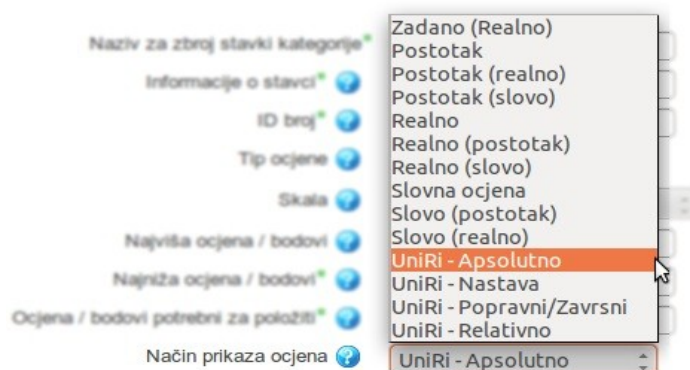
Naziv za zbroj stavki kategorije*
Informacije o stavci*
ID broj*
Tip ocjene
Skala
Najviša ocjena / bodovi
Najniža ocjena / bodovi*
Ocjena / bodovi potrebni za položiti*
Način prikaza ocjena

Zadano (Realno)
Postotak
Postotak (realno)
Postotak (slovo)
Realno
Realno (postotak)
Realno (slovo)
Slovna ocjena
Slovo (postotak)
Slovo (realno)
UniRi - Apsolutno
UniRi - Nastava
UniRi - Popravni/Zavrsni
UniRi - Relativno

UniRi - Apsolutno